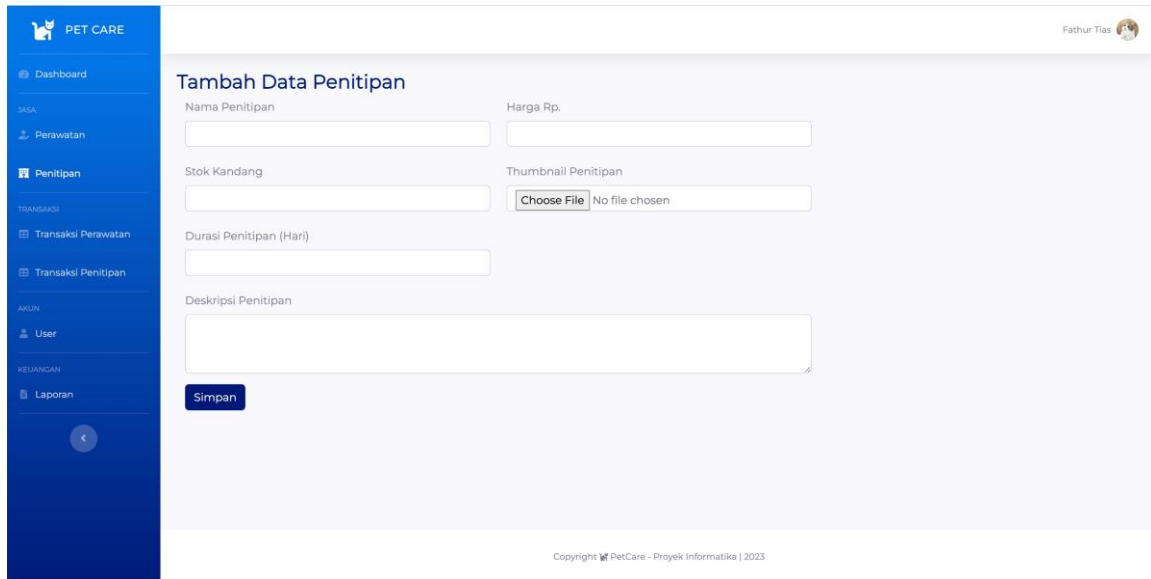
PET CARE

Dashboard

JASA

Perawatan

Penitipan

TRANSAKSI

Transaksi Perawatan

Transaksi Penitipan

AKUN

User

KEUANGAN

Laporan

Fathur Tias

Tambah Data Penitipan

Nama Penitipan

Harga Rp.

Stok Kandang

Thumbnail Penitipan

Choose File No file chosen

Durasi Penitipan (Hari)

Deskripsi Penitipan

Simpan

Copyright PetCare - Proyek Informatika | 2023